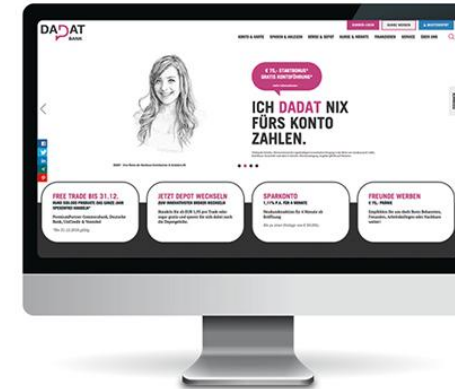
DADAT BANK

KONTO & KARTE | SPAREN & ANLEGEN | BÖRSE & DEPOT | KURSE & MÄRKTE | FINANZIEREN | SERVICE | ÜBER UNS

€ 75,- STARTBONUS* GRATIS KONTOFÜHRUNG*

ICH DADAT NIX FÜRS KONTO ZAHLEN.

FREE TRADE BIS 31.12.

JETZT DEPOT WECHSELN

SPARKONTO
1,1% P.A. FÜR 4 MONATE

FREUNDE WERBEN
€ 75,- PRÄMIE

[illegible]